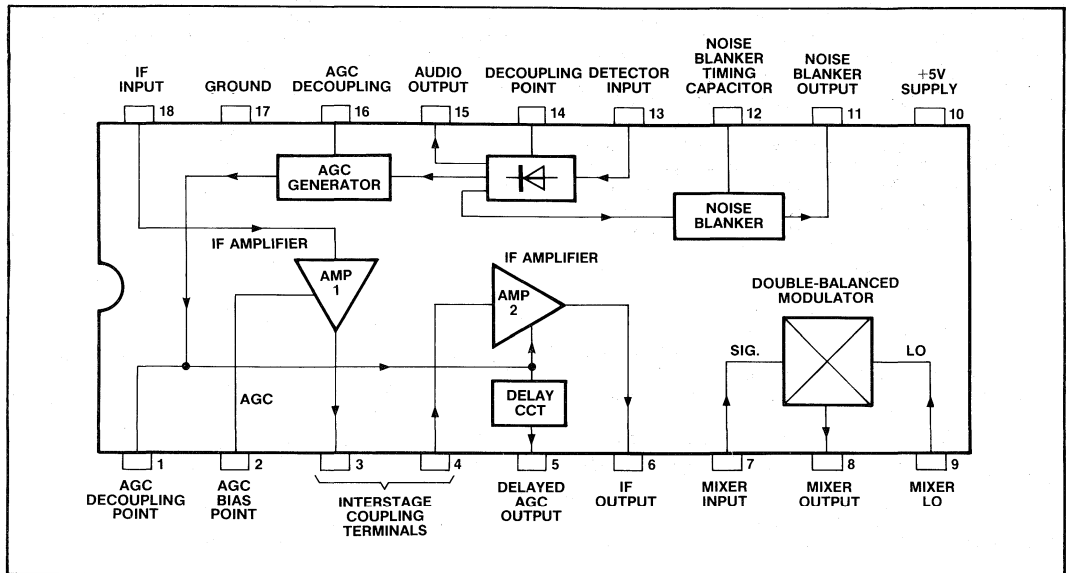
IF INPUT 18
GROUND 17
AGC DECOUPLING 16
AUDIO OUTPUT 15
DECOUPLING POINT 14
DETECTOR INPUT 13
NOISE BLANKER TIMING CAPACITOR 12
NOISE BLANKER OUTPUT 11
+5V SUPPLY 10

AGC GENERATOR

NOISE BLANKER

IF AMPLIFIER

AMP 1

IF AMPLIFIER

AMP 2

DOUBLE-BALANCED MODULATOR

SIG.

LO

AGC

DELAY CCT

1 AGC DECOUPLING POINT
2 AGC BIAS POINT
3
4
INTERSTAGE COUPLING TERMINALS
5 DELAYED AGC OUTPUT
6 IF OUTPUT
7 MIXER INPUT
8 MIXER OUTPUT
9 MIXER LO